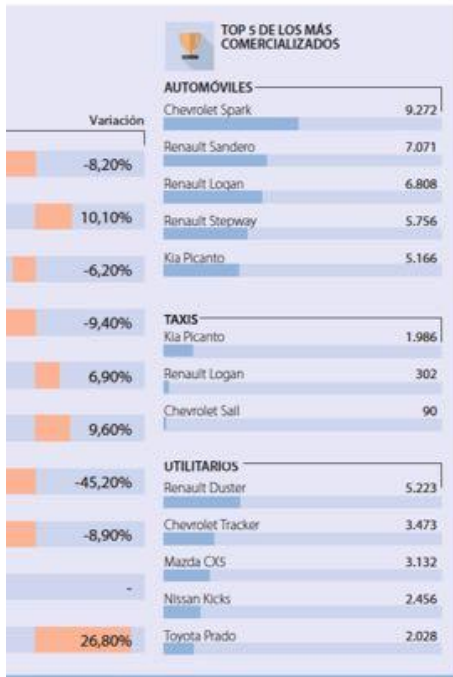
Variación

-8,20%

10,10%

-6,20%

-9,40%

6,90%

9,60%

-45,20%

-8,90%

-

26,80%

TOP 5 DE LOS MÁS COMERCIALIZADOS

AUTOMÓVILES

Chevrolet Spark 9.272

Renault Sandero 7.071

Renault Logan 6.808

Renault Stepway 5.756

Kia Picanto 5.166

TAXIS

Kia Picanto 1.986

Renault Logan 302

Chevrolet Sail 90

UTILITARIOS

Renault Duster 5.223

Chevrolet Tracker 3.473

Mazda CX5 3.132

Nissan Kicks 2.456

Toyota Prado 2.028